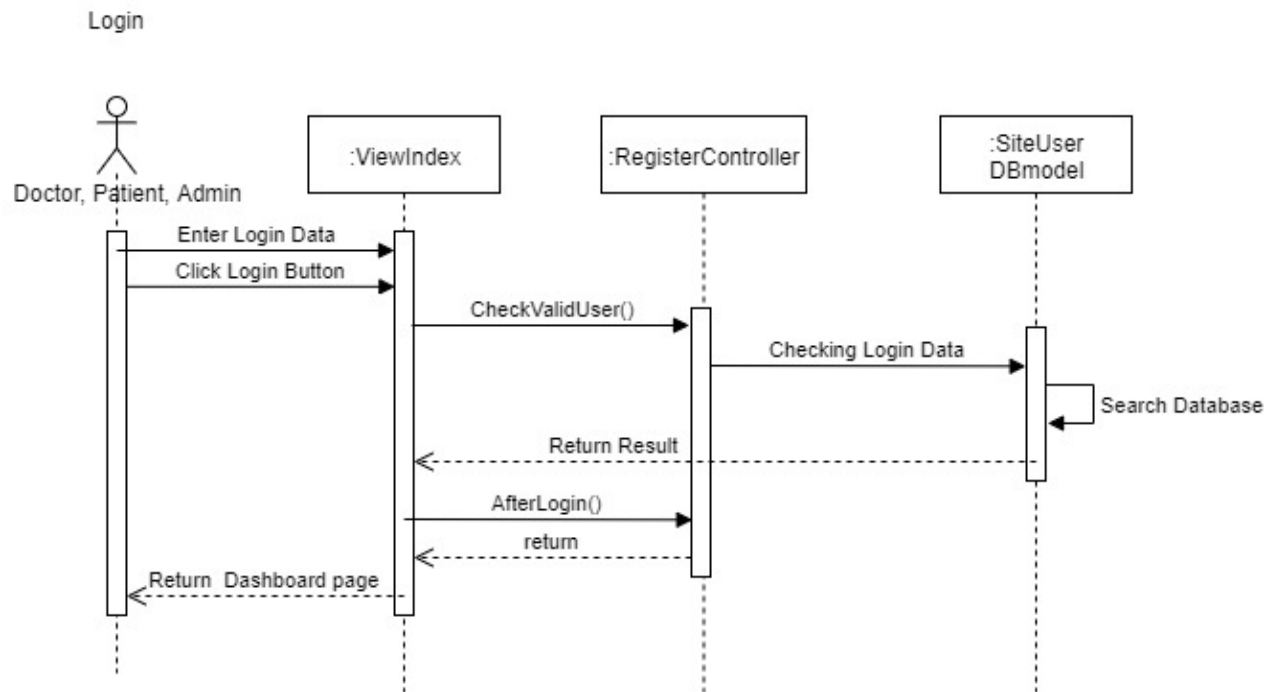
Login

Doctor, Patient, Admin

:ViewIndex

:RegisterController

:SiteUser DBmodel

Enter Login Data

Click Login Button

CheckValidUser()

Checking Login Data

Search Database

Return Result

AfterLogin()

return

Return Dashboard page